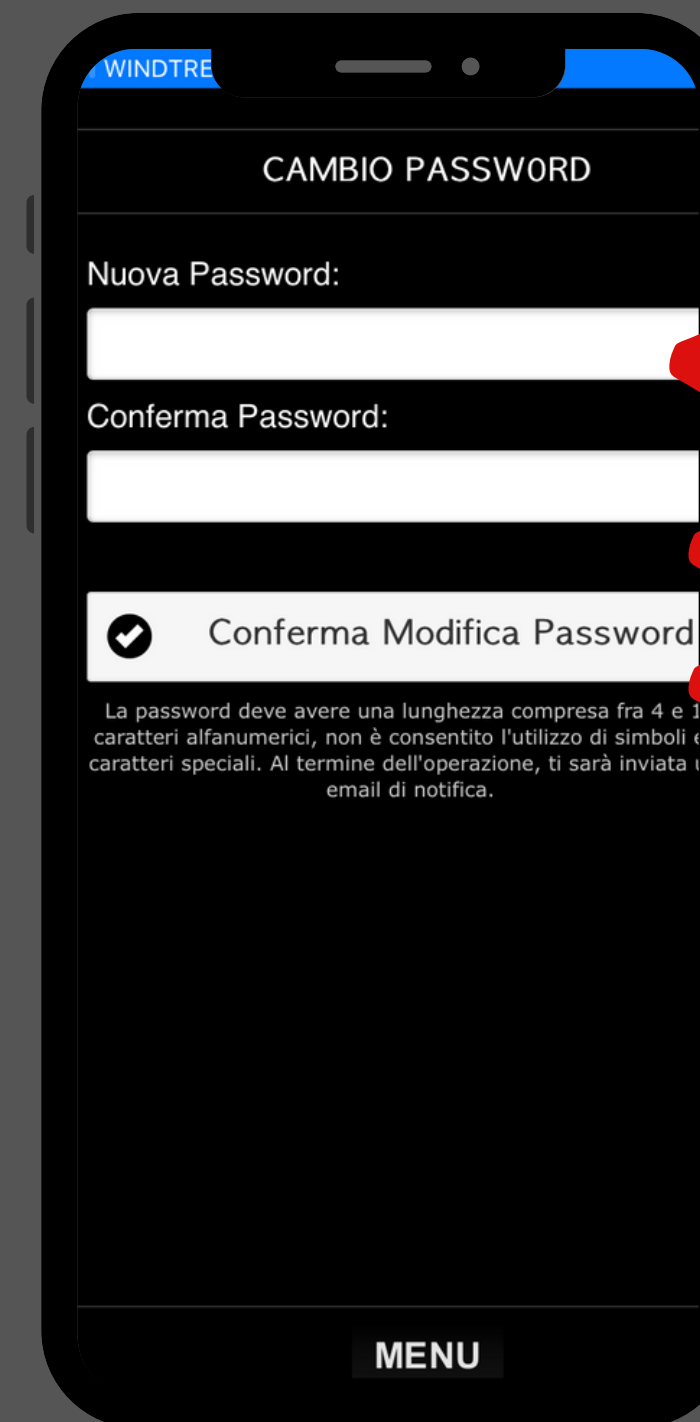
WINDTRE

CAMBIO PASSW0RD

Nuova Password:

Conferma Password:

Conferma Modifica Password

La password deve avere una lunghezza compresa fra 4 e 1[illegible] caratteri alfanumerici, non è consentito l'utilizzo di simboli e caratteri speciali. Al termine dell'operazione, ti sarà inviata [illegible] email di notifica.

MENU